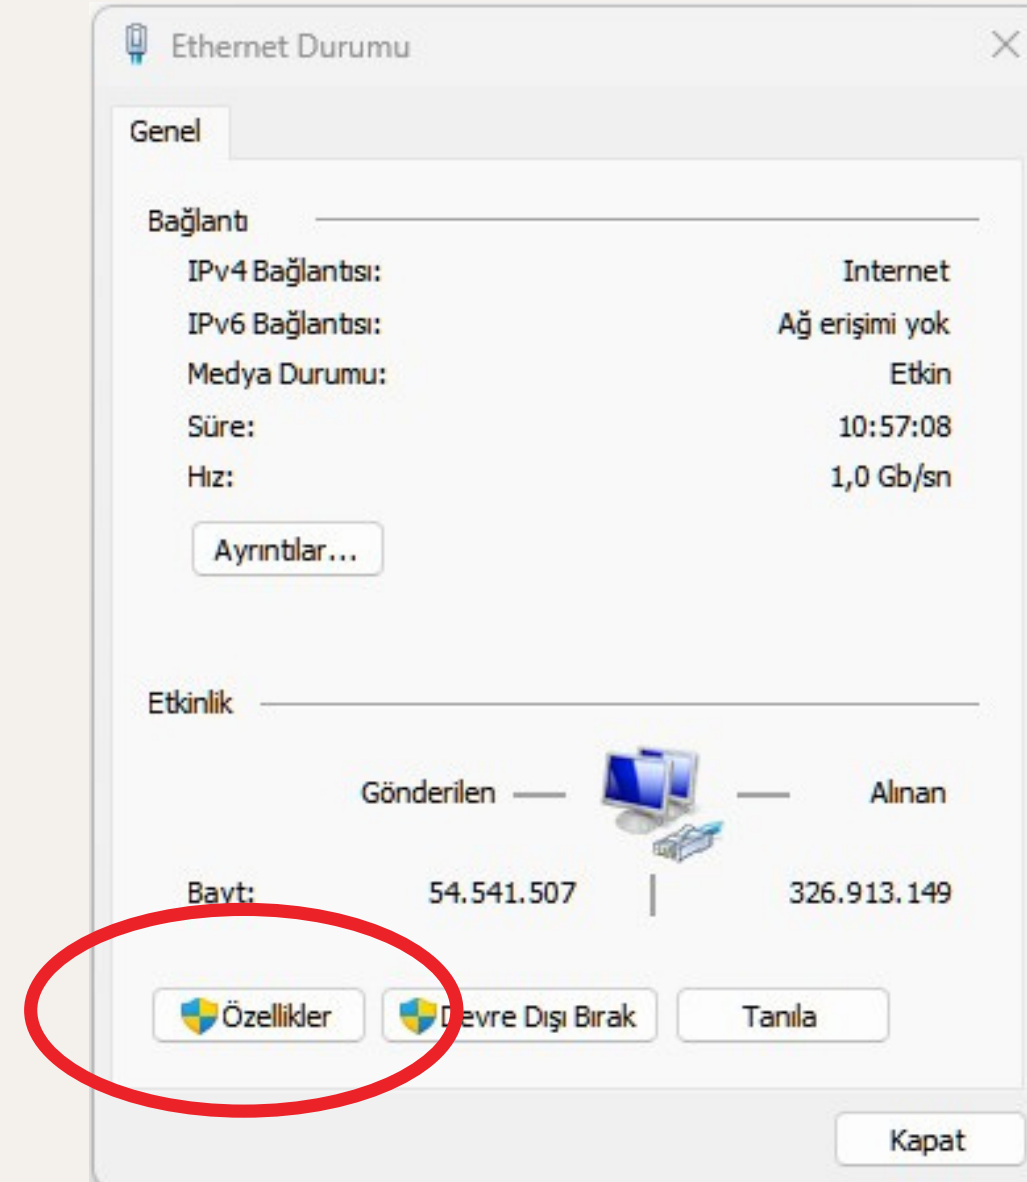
Ethernet Durumu

Genel

Bağlantı

| | |
|---|---|
| IPv4 Bağlantısı: | Internet |
| IPv6 Bağlantısı: | Ağ erişimi yok |
| Medya Durumu: | Etkin |
| Süre: | 10:57:08 |
| Hız: | 1,0 Gb/sn |

Ayrıntılar...

Etkinlik

Gönderilen — — Alınan

Bayt: 54.541.507 | 326.913.149

Özellikler

Devre Dışı Bırak

Tanıla

Kapat